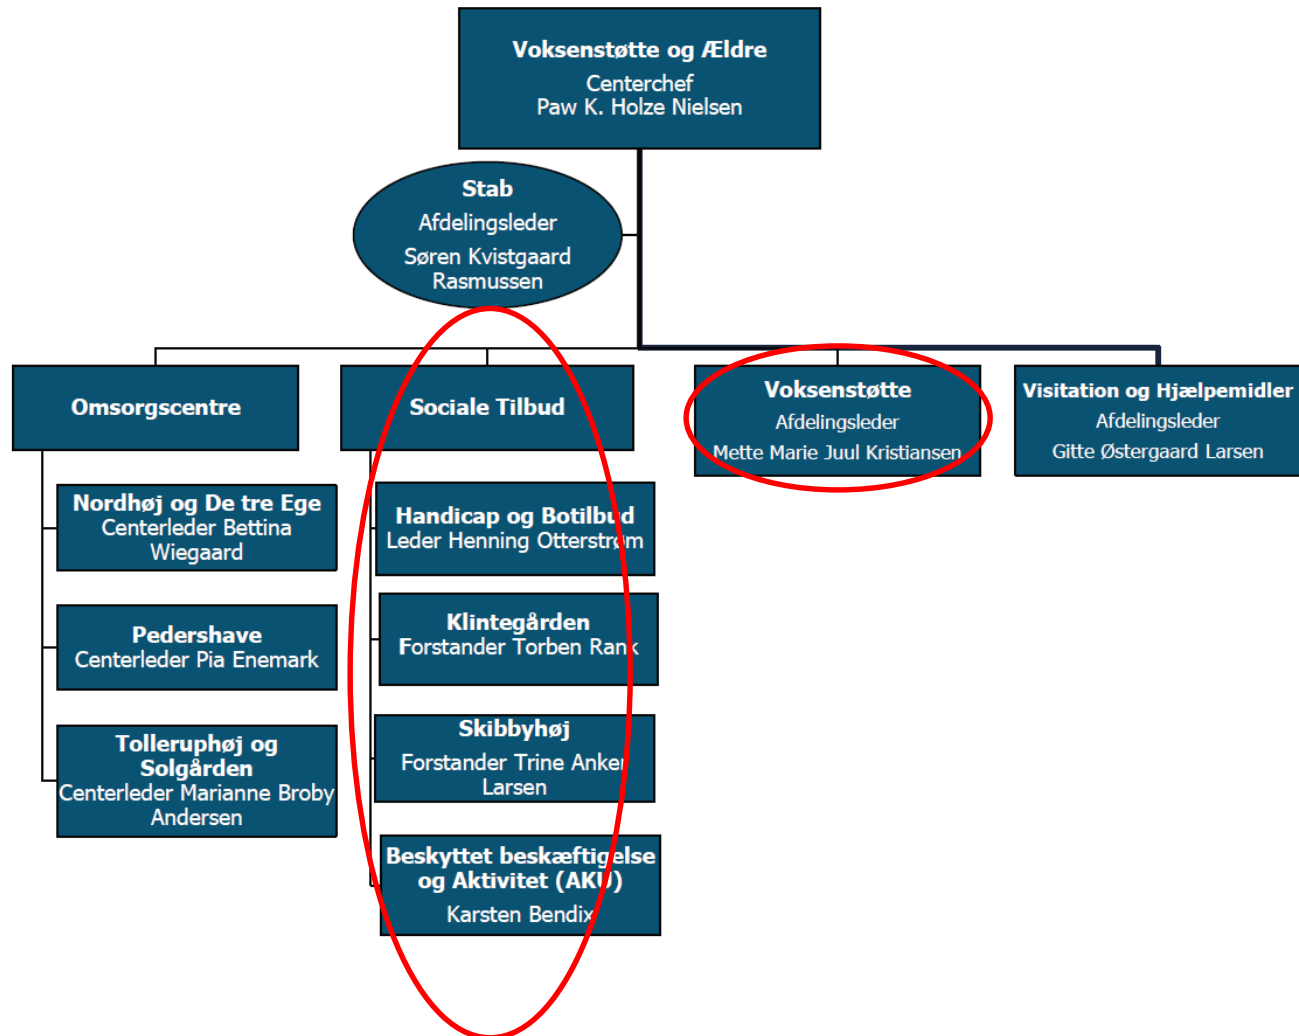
Voksenstøtte og Ældre
Centerchef
Paw K. Holze Nielsen

Stab
Afdelingsleder
Søren Kvistgaard Rasmussen

Omsorgscentre

Nordhøj og De tre Ege
Centerleder Bettina Wiegaard

Pedershave
Centerleder Pia Enemark

Tolleruphøj og Solgården
Centerleder Marianne Broby Andersen

Sociale Tilbud

Handicap og Botilbud
Leder Henning Otterstrøm

Klintegården
Forstander Torben Rank

Skibbyhøj
Forstander Trine Anker Larsen

Beskyttet beskæftigelse og Aktivitet (AKU)
Karsten Bendix

Voksenstøtte
Afdelingsleder
Mette Marie Juul Kristiansen

Visitation og Hjælpemidler
Afdelingsleder
Gitte Østergaard Larsen